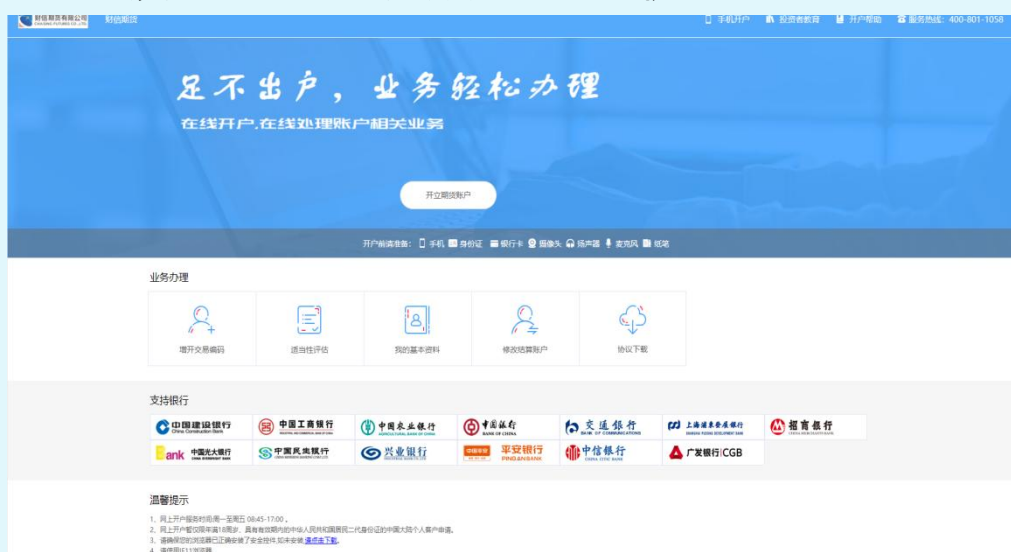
财信期货有限公司 CHAXIN FUTURES CO.,LTD 财信期货

手机开户 投资者教育 开户帮助 服务热线：400-801-1058

足不出户，业务轻松办理

在线开户，在线处理账户相关业务

开立期货账户

开户前请准备： 手机 身份证 银行卡 摄像头 扬声器 麦克风 纸笔

业务办理

增开交易编码

适当性评估

我的基本资料

修改结算账户

协议下载

支持银行

中国建设银行 China Construction Bank

中国工商银行

中国农业银行

中国银行 BANK OF CHINA

交通银行 BANK OF COMMUNICATIONS

上海浦东发展银行

招商银行

光大银行

中国民生银行

兴业银行

平安银行 PINGANBANK

中信银行 CHINA CITIC BANK

广发银行|CGB

温馨提示

1、网上开户服务时间周一至周五 08:45-17:00。

2、网上开户暂仅限年满18周岁、具有有效期内的中华人民共和国居民二代身份证的中国大陆个人客户申请。

3、请确保您的浏览器已正确安装了安全控件,如未安装 请点击下载。

4、请使用IE11浏览器